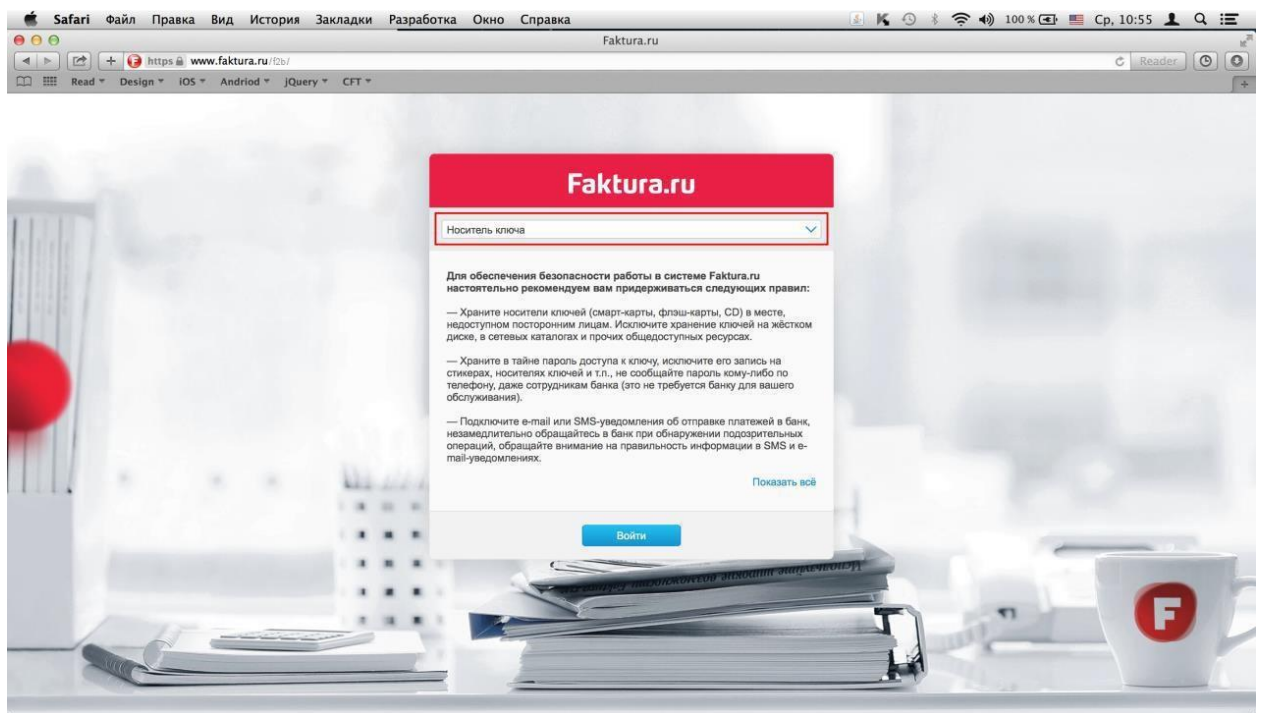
Safari Файл Правка Вид История Закладки Разработка Окно Справка

100 % Ср, 10:55

Faktura.ru

https www.faktura.ru/f2b/

Reader

Read Design iOS Andriod jQuery CFT

Faktura.ru

Носитель ключа

Для обеспечения безопасности работы в системе Faktura.ru настоятельно рекомендуем вам придерживаться следующих правил:

— Храните носители ключей (смарт-карты, флэш-карты, CD) в месте, недоступном посторонним лицам. Исключите хранение ключей на жёстком диске, в сетевых каталогах и прочих общедоступных ресурсах.

— Храните в тайне пароль доступа к ключу, исключите его запись на стикерах, носителях ключей и т.п., не сообщайте пароль кому-либо по телефону, даже сотрудникам банка (это не требуется банку для вашего обслуживания).

— Подключите e-mail или SMS-уведомления об отправке платежей в банк, незамедлительно обращайтесь в банк при обнаружении подозрительных операций, обращайте внимание на правильность информации в SMS и e-mail-уведомлениях.

Показать всё

Войти

F